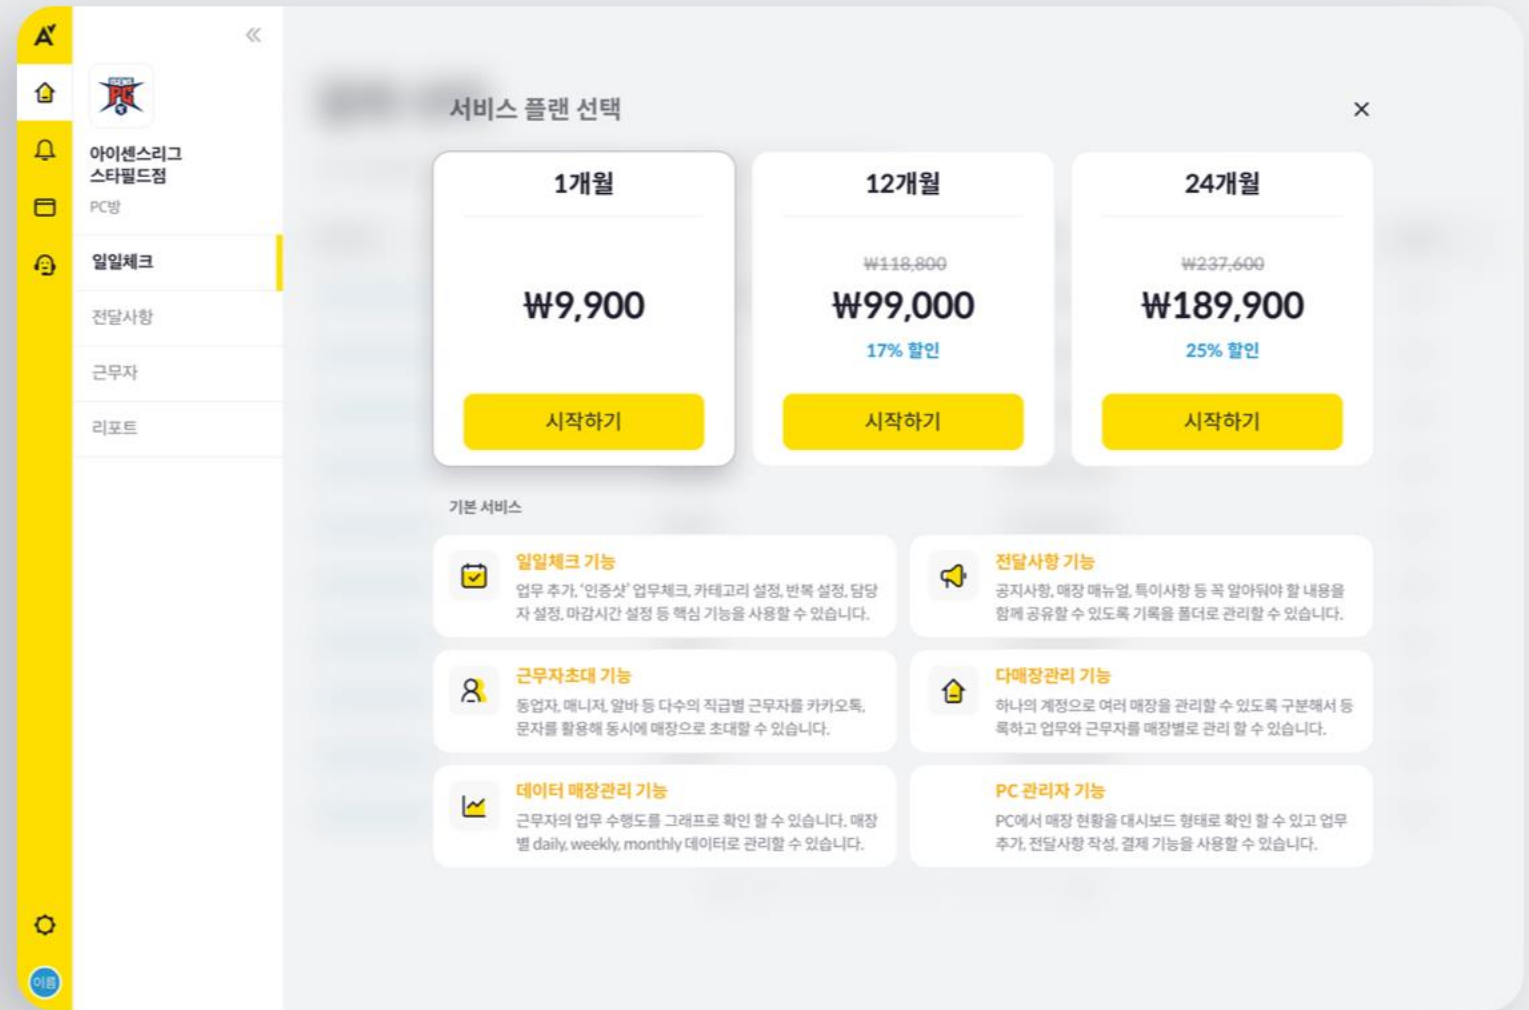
아이센스리그 스타필드점
PC방

일일체크
전달사항
근무자
리포트

이름

서비스 플랜 선택

×

1개월
₩9,900
시작하기

12개월
₩118,800
₩99,000
17% 할인
시작하기

24개월
₩237,600
₩189,900
25% 할인
시작하기

기본 서비스

일일체크 기능
업무 추가, '인증샷' 업무체크, 카테고리 설정, 반복 설정, 담당자 설정, 마감시간 설정 등 핵심 기능을 사용할 수 있습니다.

전달사항 기능
공지사항, 매장 매뉴얼, 특이사항 등 꼭 알아둬야 할 내용을 함께 공유할 수 있도록 기록을 폴더로 관리할 수 있습니다.

근무자초대 기능
동업자, 매니저, 알바 등 다수의 직급별 근무자를 카카오톡, 문자를 활용해 동시에 매장으로 초대할 수 있습니다.

다매장관리 기능
하나의 계정으로 여러 매장을 관리할 수 있도록 구분해서 등록하고 업무와 근무자를 매장별로 관리 할 수 있습니다.

데이터 매장관리 기능
근무자의 업무 수행도를 그래프로 확인 할 수 있습니다. 매장별 daily, weekly, monthly 데이터로 관리할 수 있습니다.

PC 관리자 기능
PC에서 매장 현황을 대시보드 형태로 확인 할 수 있고 업무 추가, 전달사항 작성, 결제 기능을 사용할 수 있습니다.